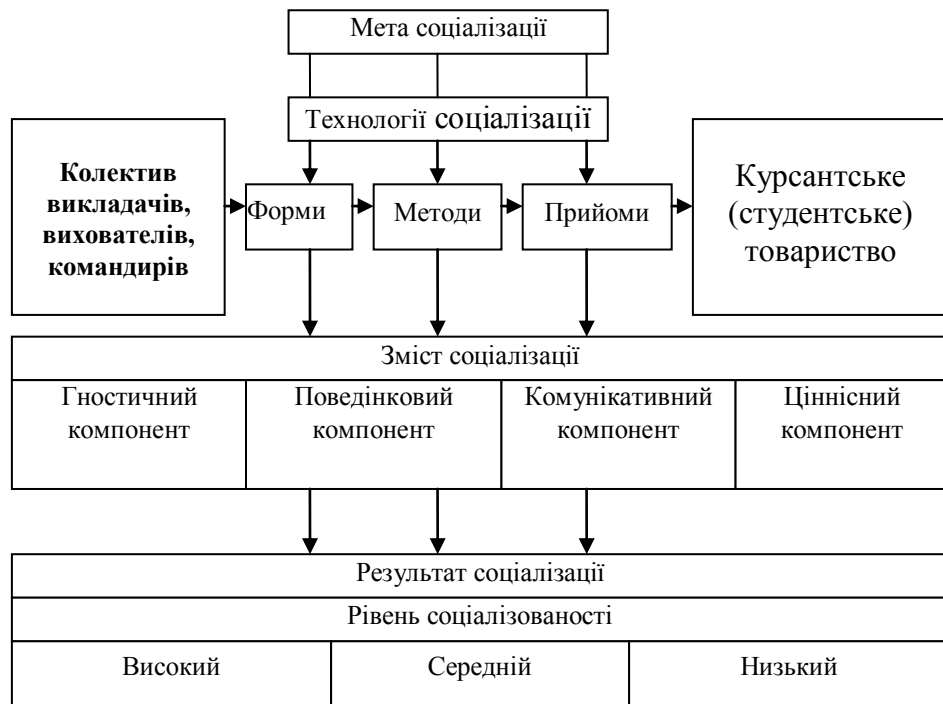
Мета соціалізації

Технології соціалізації

**Колектив викладачів, вихователів, командирів**

Форми

Методи

Прийоми

Курсантське (студентське) товариство

Зміст соціалізації

| Гностичний компонент | Поведінковий компонент | Комунікативний компонент | Ціннісний компонент |
|---|---|---|---|

Результат соціалізації

Рівень соціалізованості

| Високий | Середній | Низький |
|---|---|---|